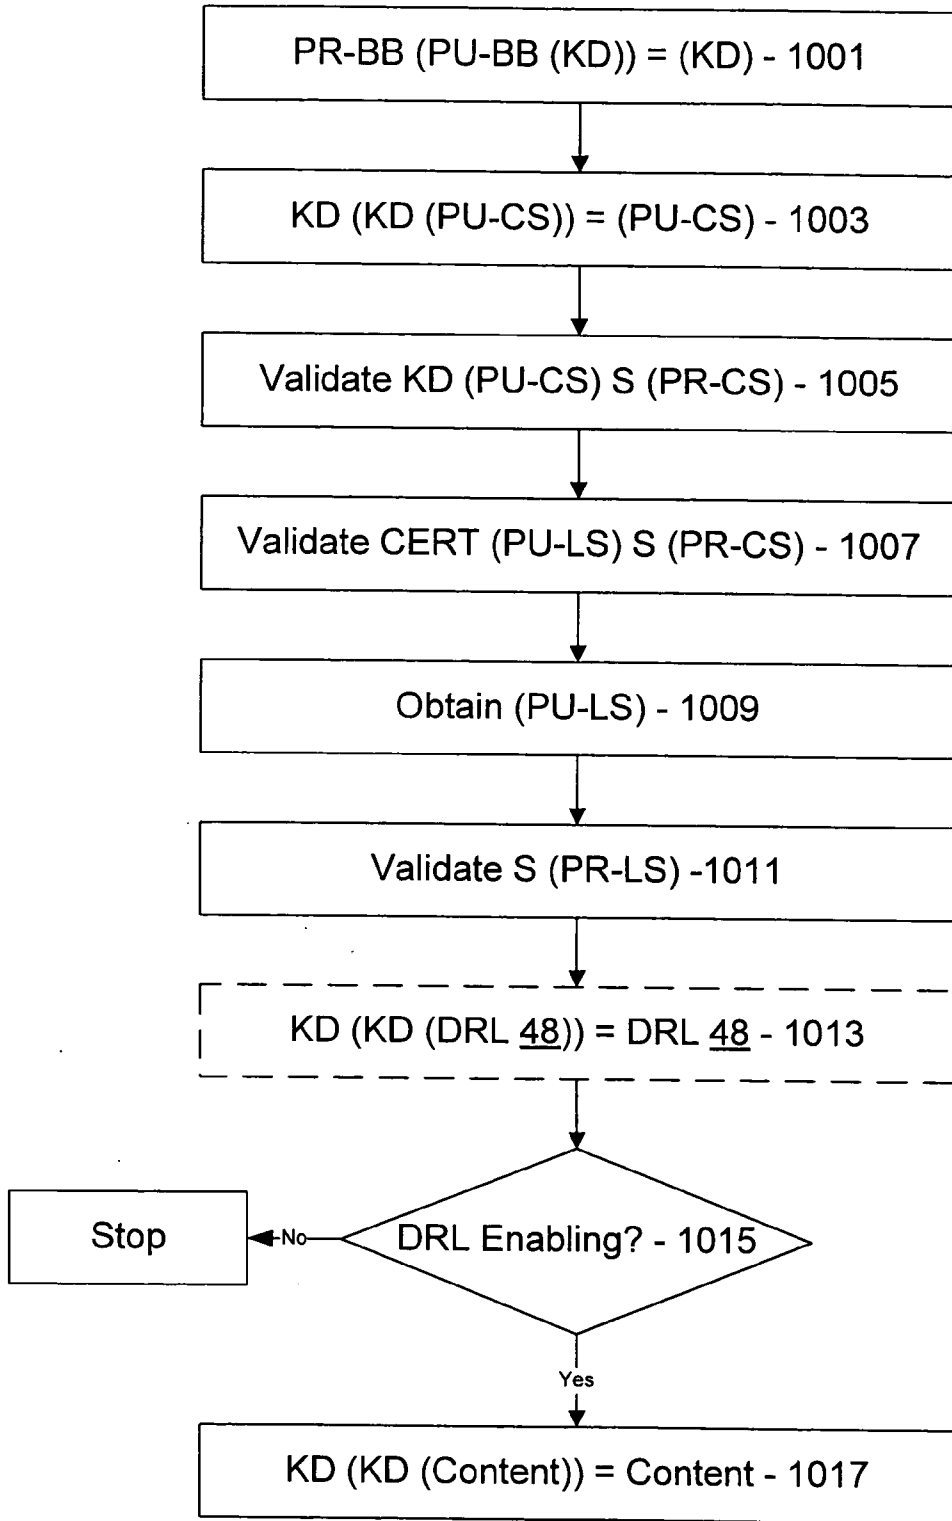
PR-BB (PU-BB (KD)) = (KD) - 1001

KD (KD (PU-CS)) = (PU-CS) - 1003

Validate KD (PU-CS) S (PR-CS) - 1005

Validate CERT (PU-LS) S (PR-CS) - 1007

Obtain (PU-LS) - 1009

Validate S (PR-LS) -1011

KD (KD (DRL 48)) = DRL 48 - 1013

Stop

No

DRL Enabling? - 1015

Yes

KD (KD (Content)) = Content - 1017